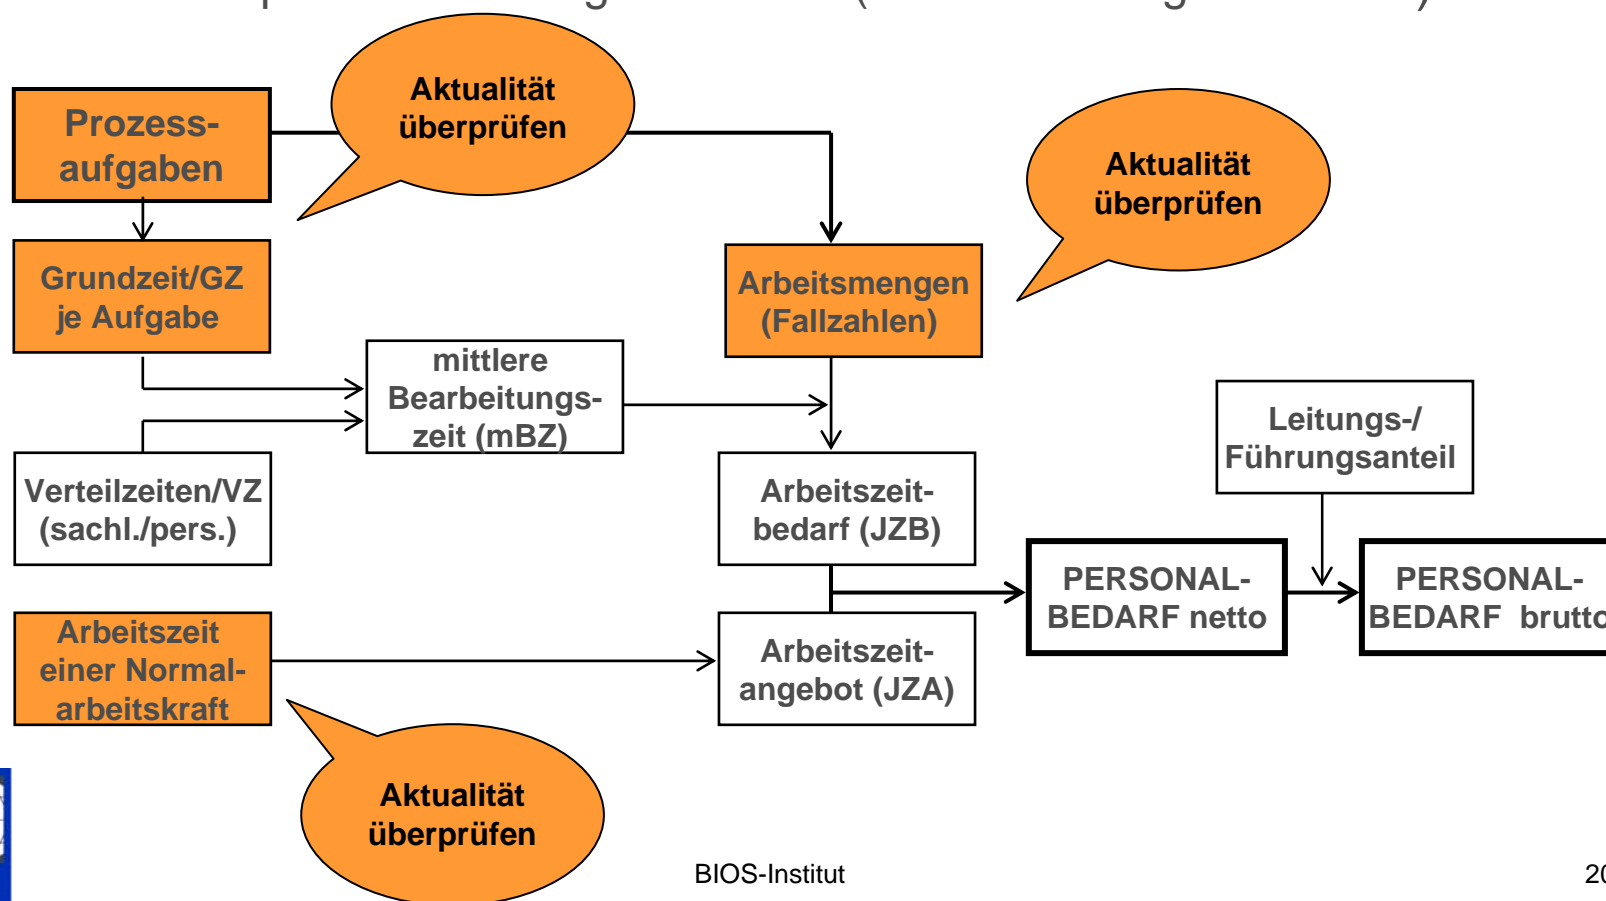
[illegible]

Prozessaufgaben

Aktualität überprüfen

Aktualität überprüfen

Grundzeit/GZ je Aufgabe

Arbeitsmengen (Fallzahlen)

mittlere Bearbeitungszeit (mBZ)

Leitungs-/ Führungsanteil

Verteilzeiten/VZ (sachl./pers.)

Arbeitszeitbedarf (JZB)

PERSONALBEDARF netto

PERSONALBEDARF brutt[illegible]

Arbeitszeit einer Normalarbeitskraft

Arbeitszeitangebot (JZA)

Aktualität überprüfen

BIOS-Institut

2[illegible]